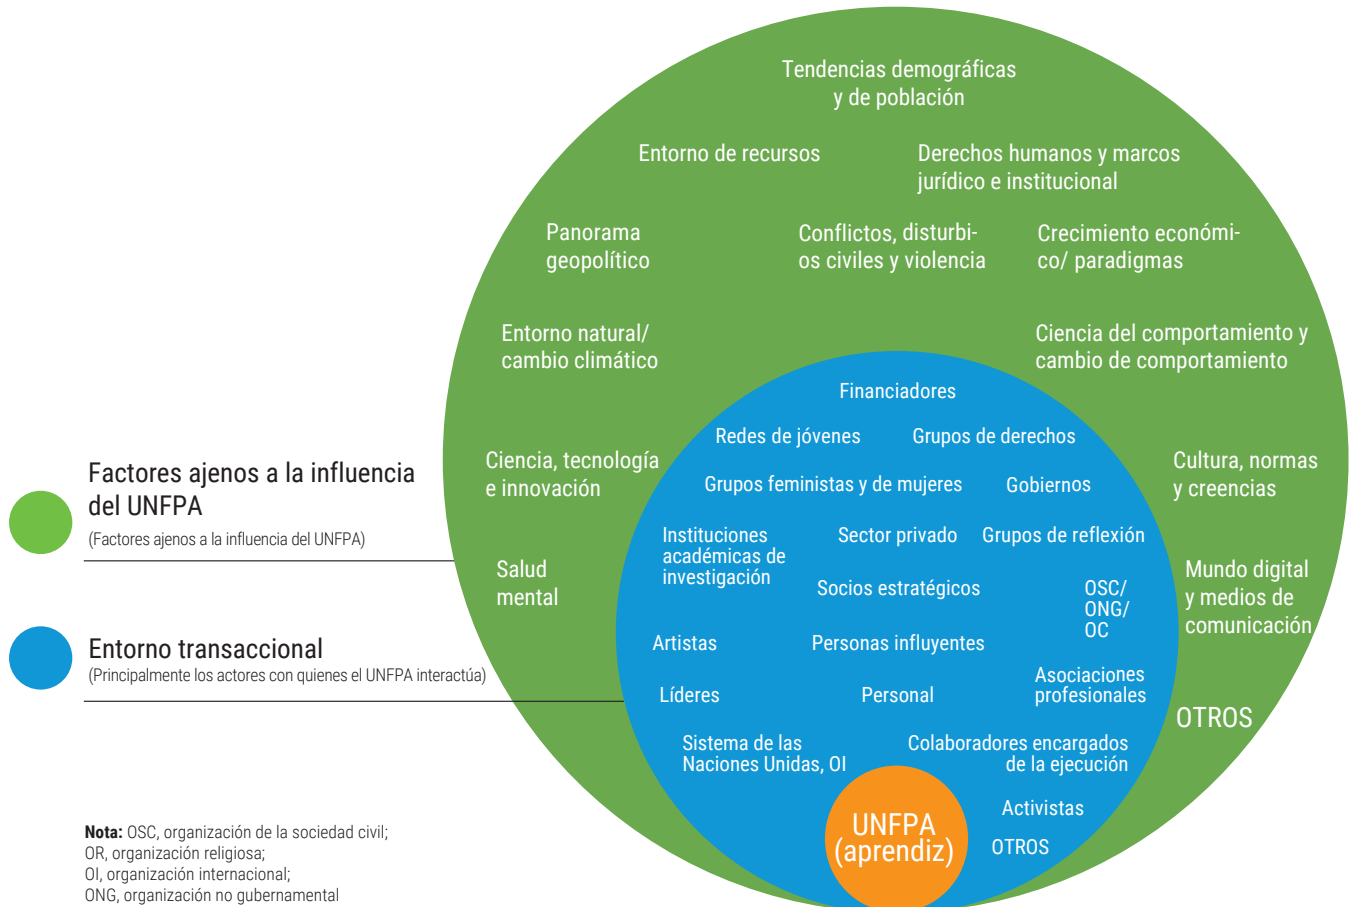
Factores ajenos a la influencia del UNFPA
(Factores ajenos a la influencia del UNFPA)

Entorno transaccional
(Principalmente los actores con quienes el UNFPA interactúa)

Tendencias demográficas y de población

Entorno de recursos

Derechos humanos y marcos jurídico e institucional

Panorama geopolítico

Conflictos, disturbios civiles y violencia

Crecimiento económico/ paradigmas

Entorno natural/ cambio climático

Ciencia del comportamiento y cambio de comportamiento

Ciencia, tecnología e innovación

Cultura, normas y creencias

Salud mental

Mundo digital y medios de comunicación

OTROS

Financiadores

Redes de jóvenes

Grupos de derechos

Grupos feministas y de mujeres

Gobiernos

Instituciones académicas de investigación

Sector privado

Grupos de reflexión

Socios estratégicos

OSC/ ONG/ OC

Artistas

Personas influyentes

Líderes

Personal

Asociaciones profesionales

Sistema de las Naciones Unidas, OI

Colaboradores encargados de la ejecución

Activistas

UNFPA (aprendiz)

OTROS

**Nota:** OSC, organización de la sociedad civil; OR, organización religiosa; OI, organización internacional; ONG, organización no gubernamental